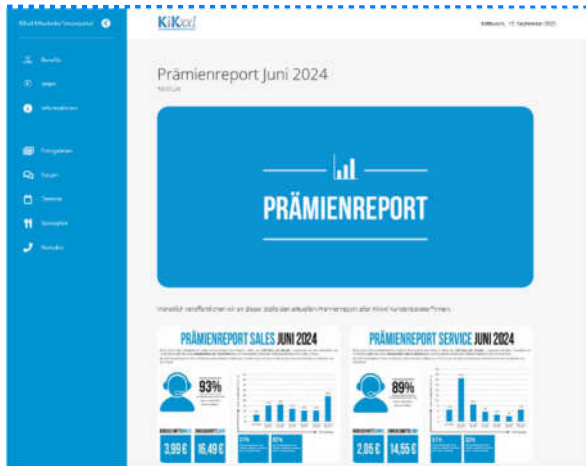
KiKxxl Mitarbeiter*innenportal

Benefits
Jobs
Informationen
Fotogalerien
Forum
Termine
Speiseplan
Kontakte

KiKxxl

Mittwoch, 17. September 2025

Prämienreport Juni 2024

PRÄMIENREPORT

Monatlich veröffentlichen wir an dieser Stelle den aktuellen Prämienreport aller KiKxxl Kundenberater*innen.

PRÄMIENREPORT SALES JUNI 2024

93%

3,99 €

16,49 €

PRÄMIENREPORT SERVICE JUNI 2024

89%

2,06 €

14,55 €